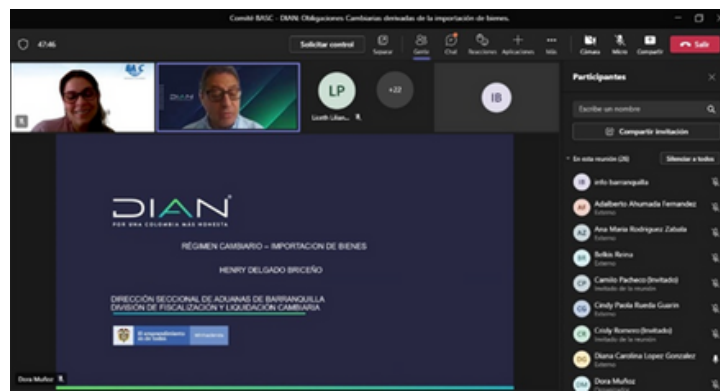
Comité BASC - DIAN: Obligaciones Cambiarias derivadas de la importación de bienes.

47:46

Solicitar control

Separar

Gente

Chat

Reacciones

Aplicaciones

Más

Cámara

Micro

Compartir

Salir

BASC

DIAN

LP

Lizeth Lilian...

+22

IB

DIAN

POR UNA COLOMBIA MÁS HONESTA

RÉGIMEN CAMBIARIO – IMPORTACION DE BIENES

HENRY DELGADO BRICEÑO

DIRECCIÓN SECCIONAL DE ADUANAS DE BARRANQUILLA
DIVISION DE FISCALIZACIÓN Y LIQUIDACIÓN CAMBIARIA

El emprendimiento es de todos

MinHacienda

Dora Muñoz

Participantes

Escribe un nombre

Compartir invitación

En esta reunión (26)

Silenciar a todos

IB info barranquilla

AF Adalberto Ahumada Fernandez
Externo

AZ Ana Maria Rodriguez Zabala
Externo

BR Bolkis Reina
Externo

CP Camilo Pacheco (Invitado)
Invitado de la reunión

CG Cindy Paola Rueda Guarin
Externo

CR Cindy Romero (Invitado)
Invitado de la reunión

DG Diana Carolina Lopez Gonzalez
Externo

DM Dora Muñoz